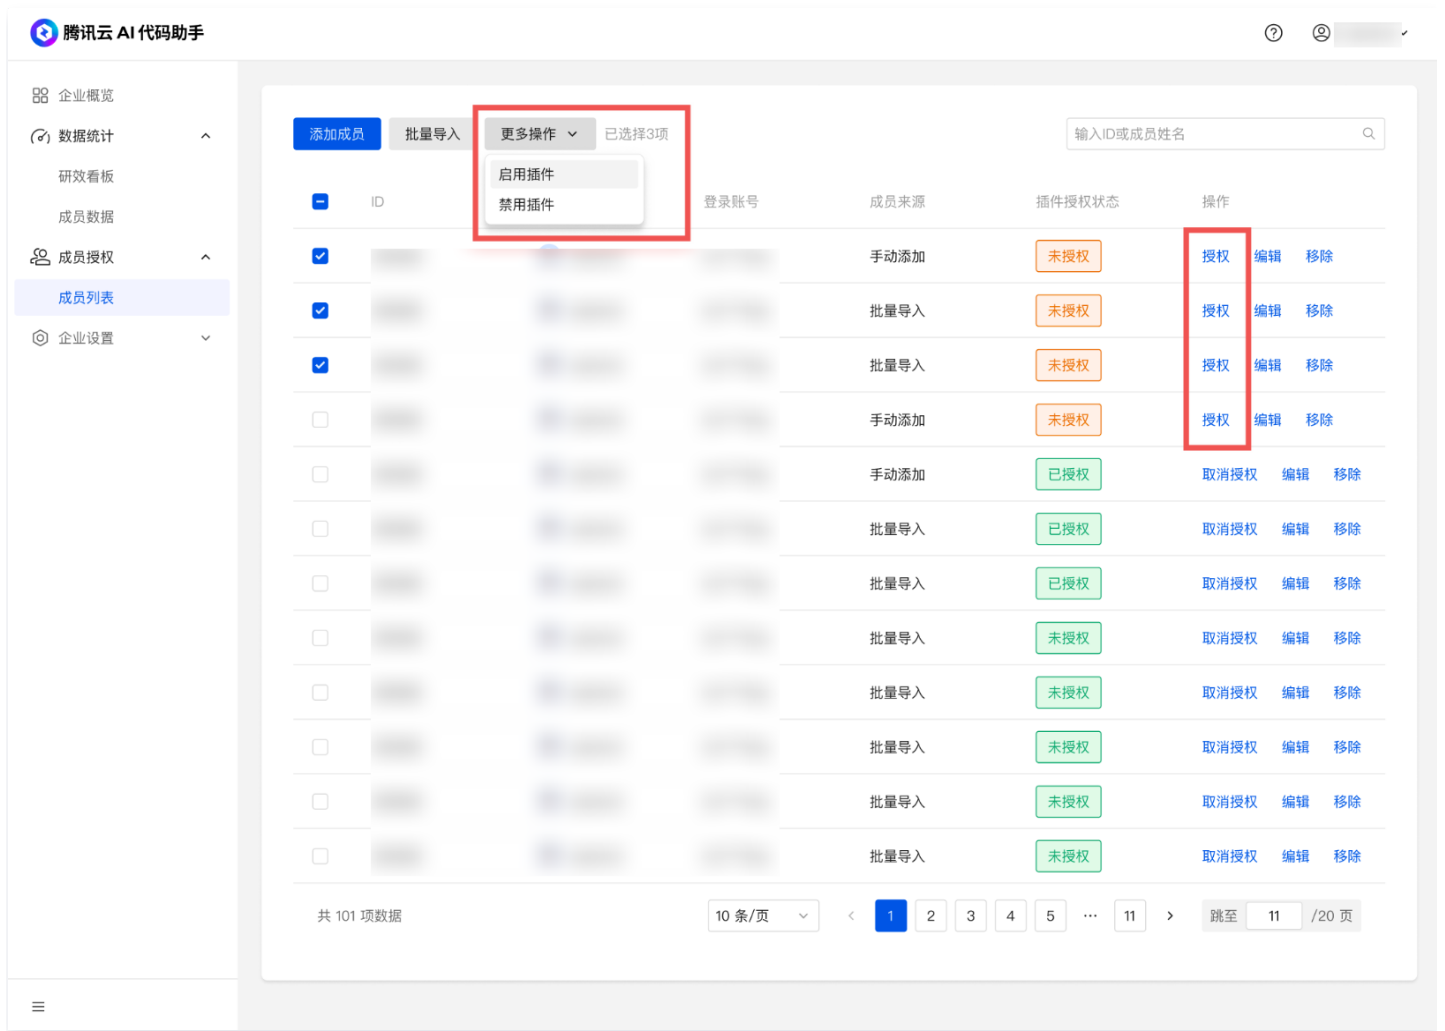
腾讯云 AI 代码助手

企业概览
数据统计
研效看板
成员数据
成员授权
成员列表
企业设置

添加成员 批量导入 更多操作 已选择3项
启用插件
禁用插件

输入ID或成员姓名

| | ID | | 登录账号 | 成员来源 | 插件授权状态 | 操作 |
|---|---|---|---|---|---|---|
| | | | | 手动添加 | 未授权 | 授权 编辑 移除 |
| | | | | 批量导入 | 未授权 | 授权 编辑 移除 |
| | | | | 批量导入 | 未授权 | 授权 编辑 移除 |
| | | | | 手动添加 | 未授权 | 授权 编辑 移除 |
| | | | | 手动添加 | 已授权 | 取消授权 编辑 移除 |
| | | | | 批量导入 | 已授权 | 取消授权 编辑 移除 |
| | | | | 批量导入 | 已授权 | 取消授权 编辑 移除 |
| | | | | 批量导入 | 未授权 | 取消授权 编辑 移除 |
| | | | | 批量导入 | 未授权 | 取消授权 编辑 移除 |
| | | | | 批量导入 | 未授权 | 取消授权 编辑 移除 |
| | | | | 批量导入 | 未授权 | 取消授权 编辑 移除 |
| | | | | 批量导入 | 未授权 | 取消授权 编辑 移除 |

共 101 项数据 10 条/页 1 2 3 4 5 ··· 11 跳至 11 /20 页